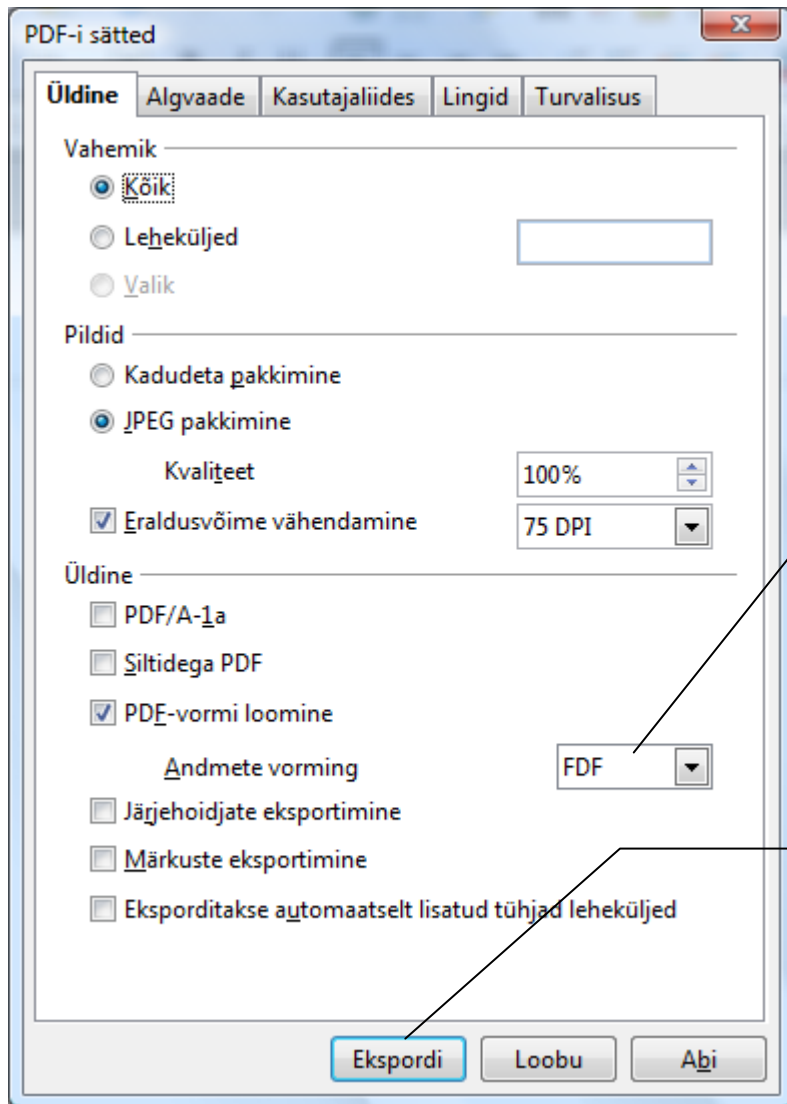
PDF-i sätted

Üldine | Algvaade | Kasutajaliides | Lingid | Turvalisus

Vahemik
Kõik
Leheküljed
Valik

Pildid
Kadudeta pakkimine
JPEG pakkimine
Kvaliteet 100%
Eraldusvõime vähendamine 75 DPI

Üldine
PDF/A-1a
Siltidega PDF
PDF-vormi loomine
Andmete vorming FDF
Järjehoidjate eksportimine
Märkuste eksportimine
Eksporditakse automaatselt lisatud tühjad leheküljed

Ekspordi | Loobu | Abi